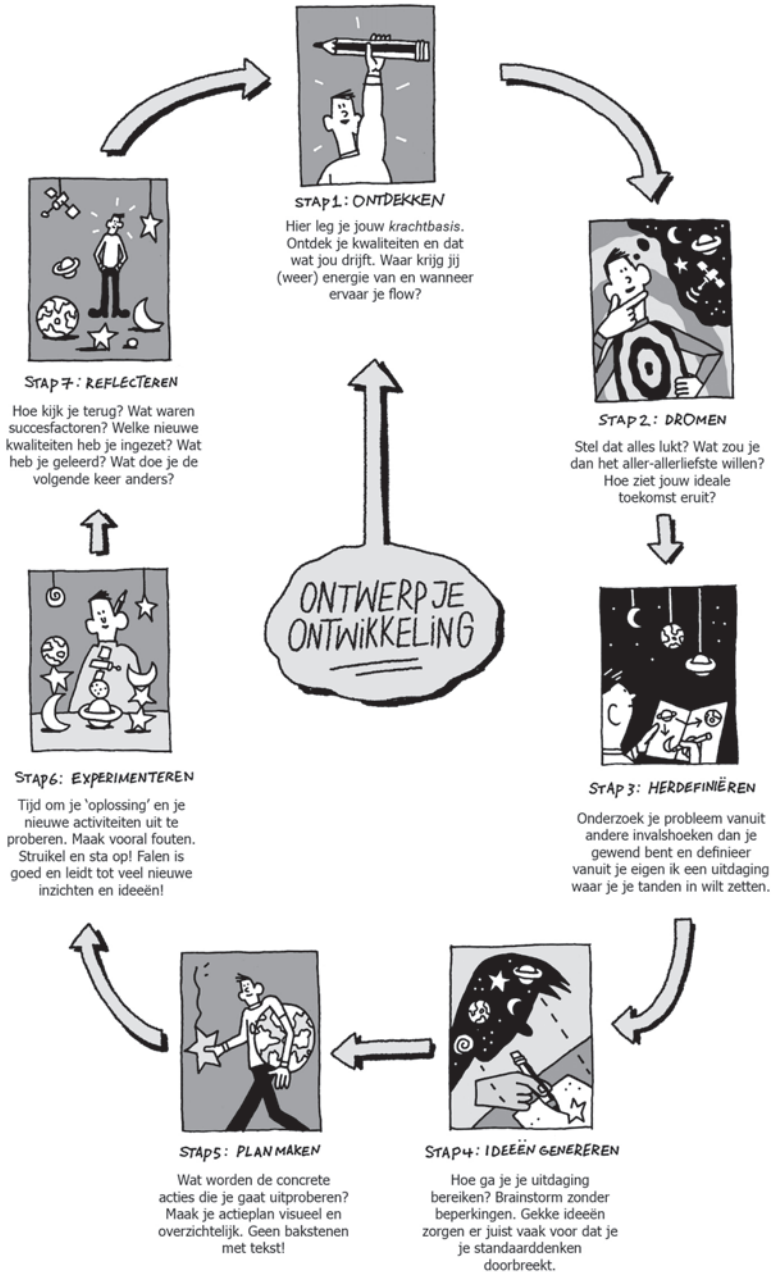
STAP 1: ONTDEKKEN

Hier leg je jouw *krachtbasis*. Ontdek je kwaliteiten en dat wat jou drijft. Waar krijg jij (weer) energie van en wanneer ervaar je flow?

STAP 2: DROMEN

Stel dat alles lukt? Wat zou je dan het aller-allerliefste willen? Hoe ziet jouw ideale toekomst eruit?

STAP 3: HERDEFINIËREN

Onderzoek je probleem vanuit andere invalshoeken dan je gewend bent en definieer vanuit je eigen ik een uitdaging waar je je tanden in wilt zetten.

STAP 4: IDEEËN GENEREREN

Hoe ga je je uitdaging bereiken? Brainstorm zonder beperkingen. Gekke ideeën zorgen er juist vaak voor dat je je standaarddenken doorbreekt.

STAP 5: PLAN MAKEN

Wat worden de concrete acties die je gaat uitproberen? Maak je actieplan visueel en overzichtelijk. Geen bakstenen met tekst!

STAP 6: EXPERIMENTEREN

Tijd om je 'oplossing' en je nieuwe activiteiten uit te proberen. Maak vooral fouten. Struikel en sta op! Falen is goed en leidt tot veel nieuwe inzichten en ideeën!

STAP 7: REFLECTEREN

Hoe kijk je terug? Wat waren succesfactoren? Welke nieuwe kwaliteiten heb je ingezet? Wat heb je geleerd? Wat doe je de volgende keer anders?

ONTWERP JE ONTWIKKELING